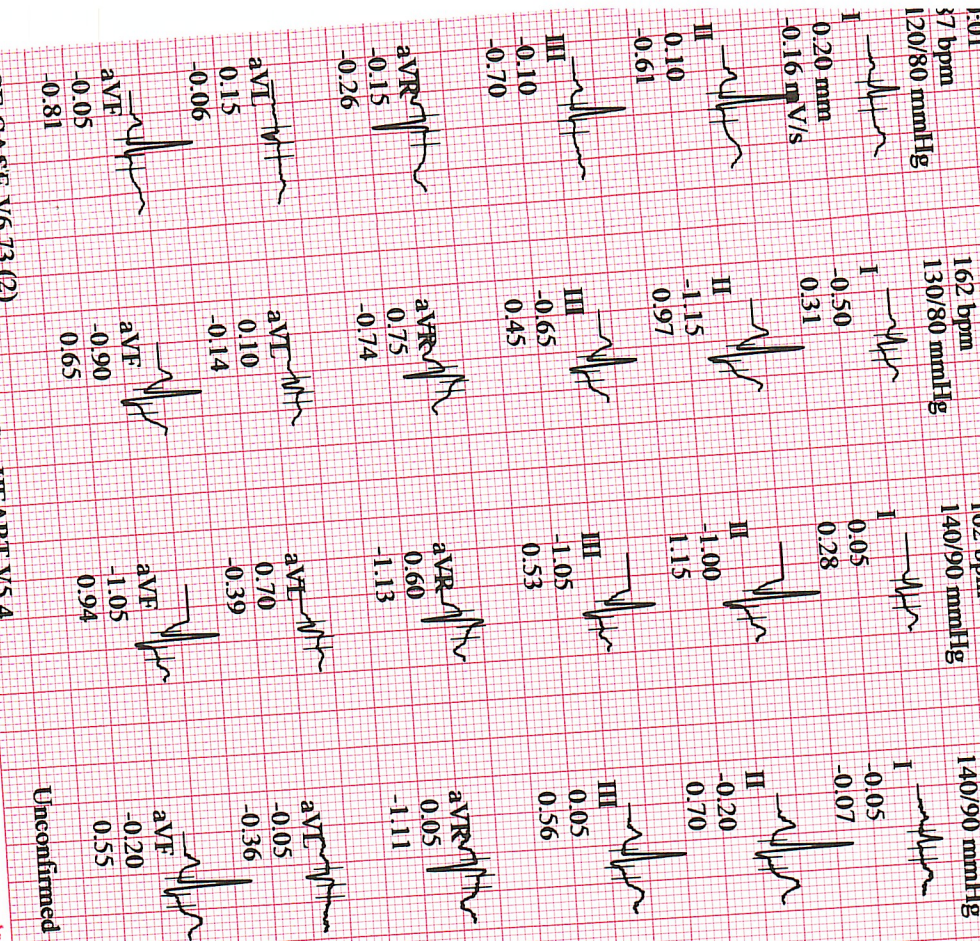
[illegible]
87 bpm
120/80 mmHg

I
0.20 mm
-0.16 mV/s

II
0.10
-0.61

III
-0.10
-0.70

aVR
-0.15
-0.26

aVL
0.15
-0.06

aVF
-0.05
-0.81

CASE V6.73 (2)

162 bpm
130/80 mmHg

I
-0.50
0.31

II
-1.15
0.97

III
-0.65
0.45

aVR
0.75
-0.74

aVL
0.10
-0.14

aVF
-0.90
0.65

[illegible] bpm
140/90 mmHg

I
0.05
0.28

II
-1.00
1.15

III
-1.05
0.53

aVR
0.60
-1.13

aVL
0.70
-0.39

aVF
-1.05
0.94

HEART V5.4

140/90 mmHg

I
-0.05
-0.07

II
-0.20
0.70

III
0.05
0.56

aVR
0.05
-1.11

aVL
-0.05
-0.36

aVF
-0.20
0.55

Unconfirmed